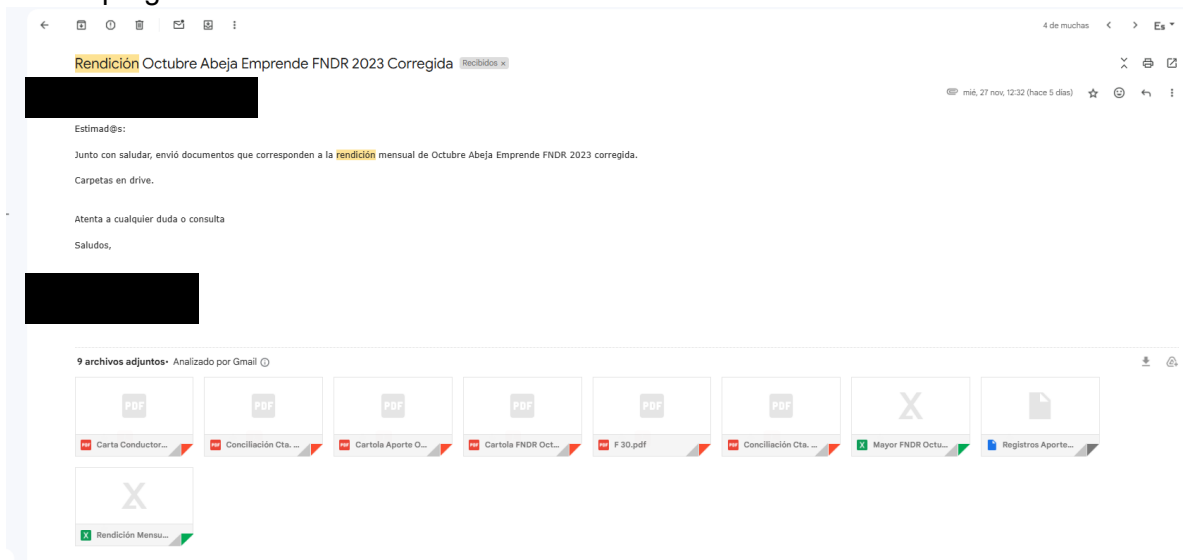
4 de muchas
Es

Rendición Octubre Abeja Emprende FNDR 2023 Corregida Recibidos ×

mié, 27 nov, 12:32 (hace 5 días)

Estimad@s:

Junto con saludar, envió documentos que corresponden a la rendición mensual de Octubre Abeja Emprende FNDR 2023 corregida.

Carpetas en drive.

Atenta a cualquier duda o consulta

Saludos,

9 archivos adjuntos • Analizado por Gmail

PDF
Carta Conductor...
PDF
Conciliación Cta. ...
PDF
Cartola Aporte O...
PDF
Cartola FNDR Oct...
PDF
F 30.pdf
PDF
Conciliación Cta. ...
X
Mayor FNDR Octu...
Registros Aporte...
X
Rendición Mensu...